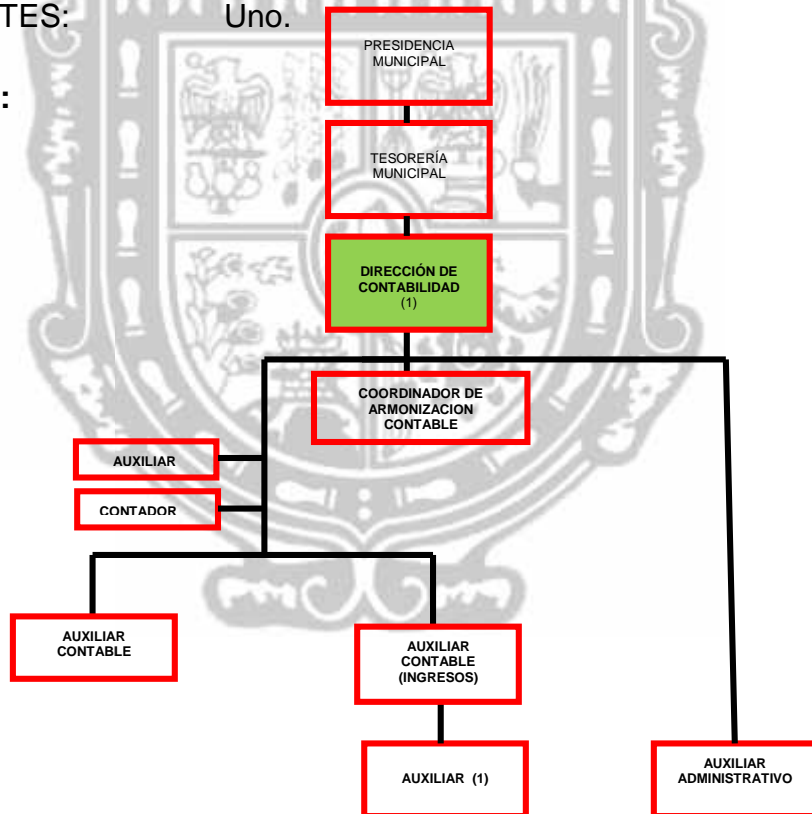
TES: Uno.

:

PRESIDENCIA MUNICIPAL

TESORERÍA MUNICIPAL

DIRECCIÓN DE CONTABILIDAD (1)

COORDINADOR DE ARMONIZACION CONTABLE

AUXILIAR

CONTADOR

AUXILIAR CONTABLE

AUXILIAR CONTABLE (INGRESOS)

AUXILIAR (1)

AUXILIAR ADMINISTRATIVO